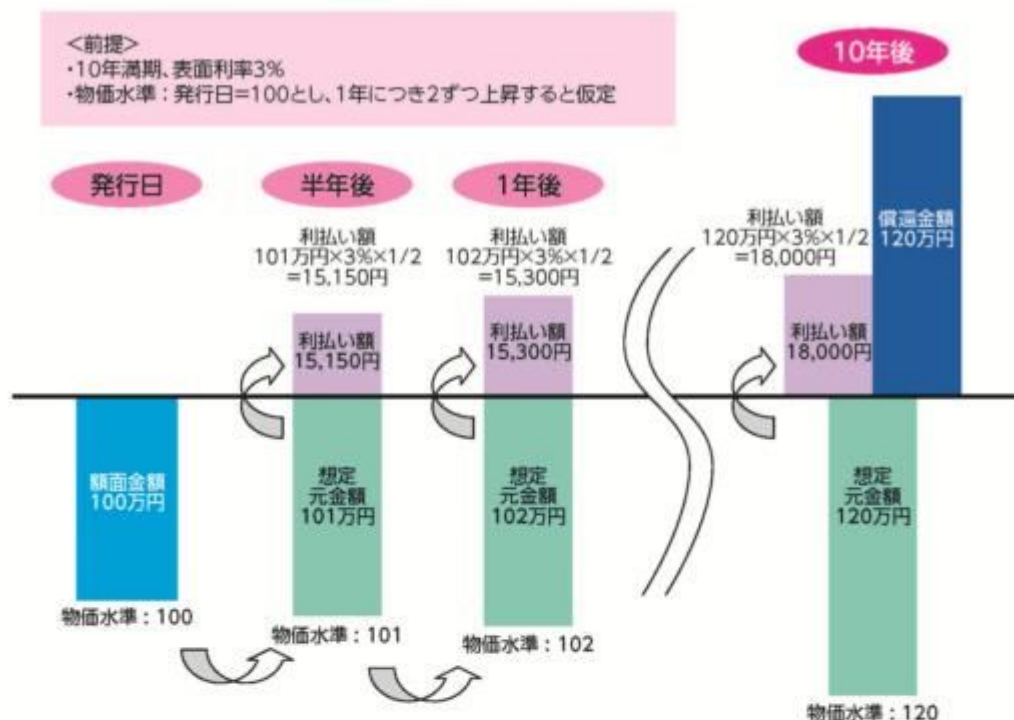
<前提>
・10年満期、表面利率3%
・物価水準：発行日=100とし、1年につき2ずつ上昇すると仮定

10年後

発行日

半年後

1年後

利払い額
101万円×3%×1/2
=15,150円

利払い額
102万円×3%×1/2
=15,300円

利払い額
120万円×3%×1/2
=18,000円

償還金額
120万円

利払い額
15,150円

利払い額
15,300円

利払い額
18,000円

額面金額
100万円

想定
元金額
101万円

想定
元金額
102万円

想定
元金額
120万円

物価水準：100

物価水準：101

物価水準：102

物価水準：120